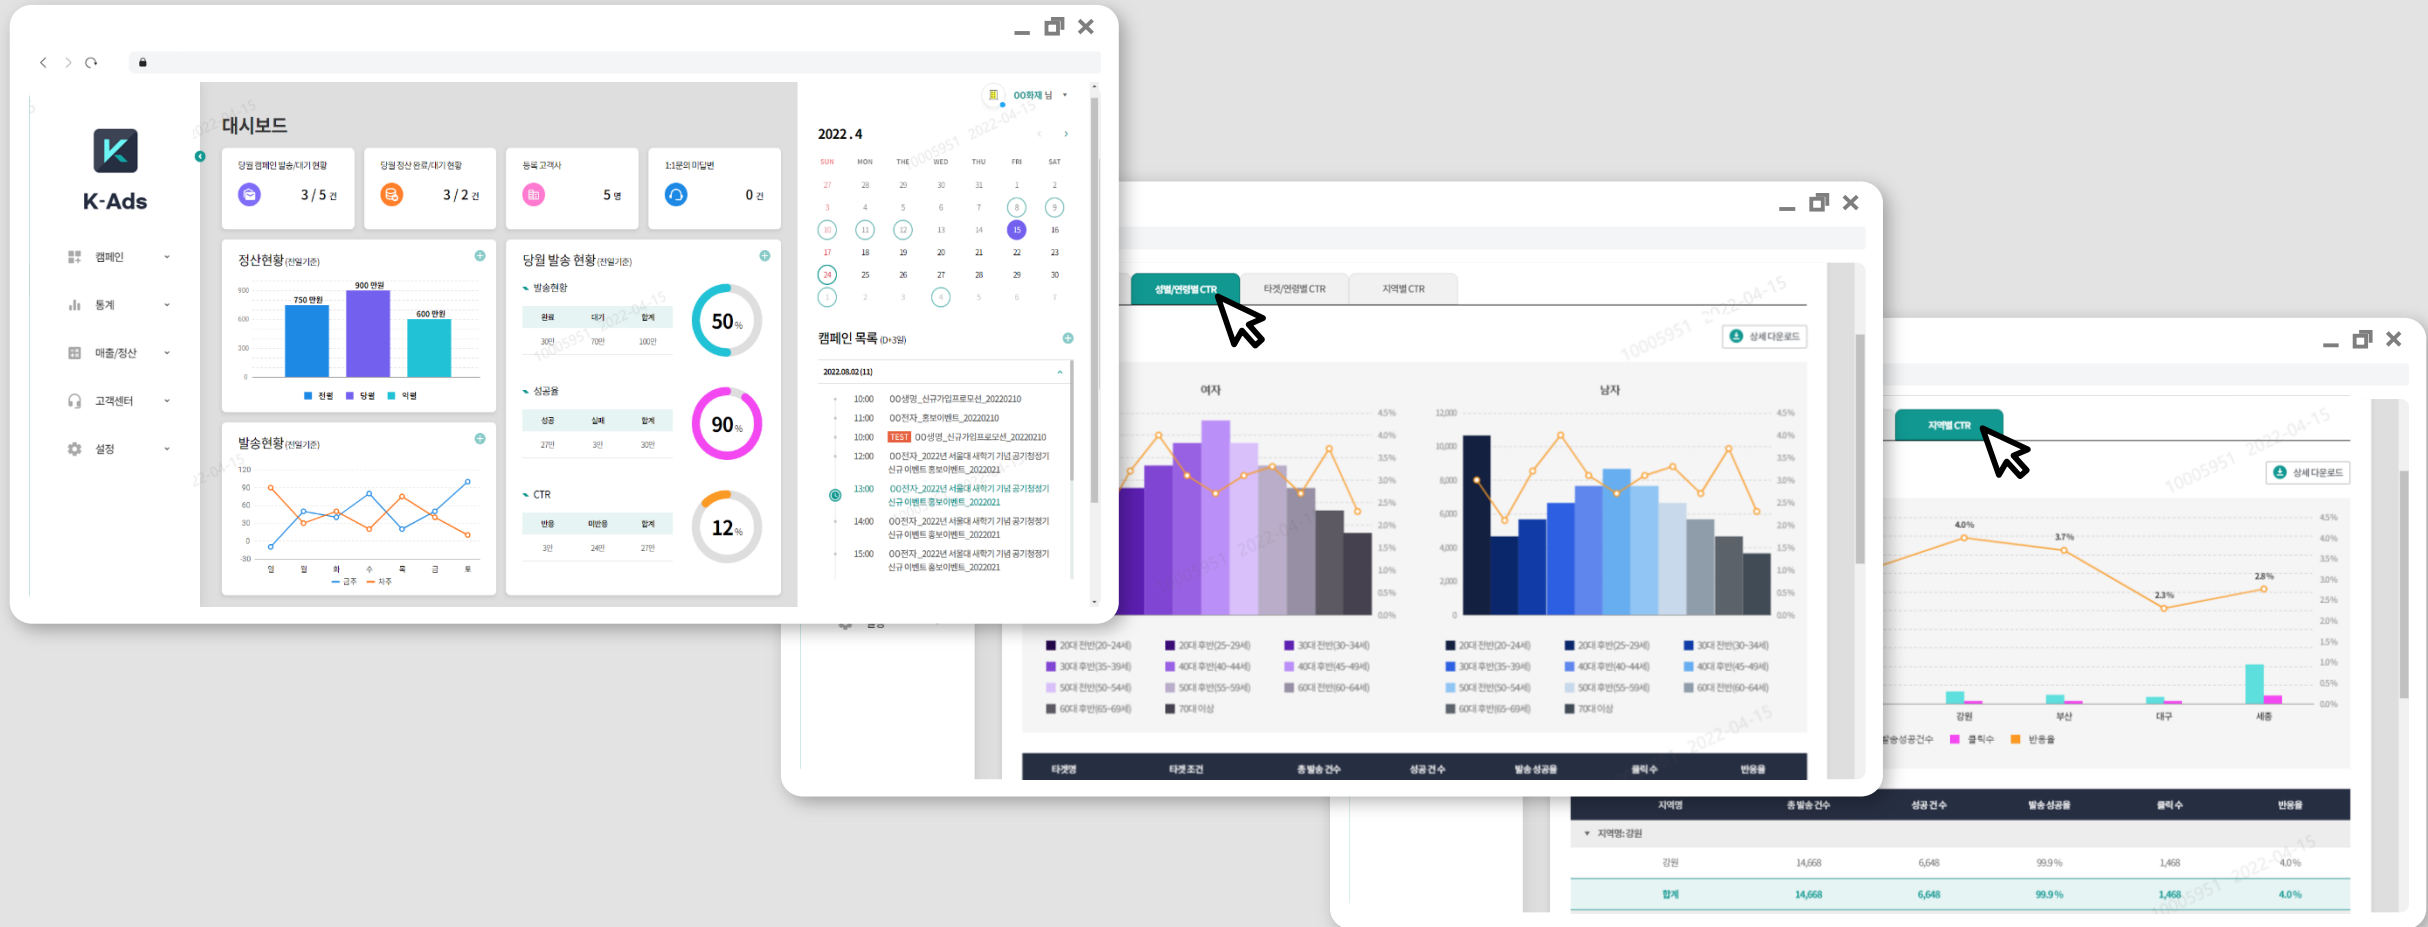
K-Ads

캠페인
통계
매출/정산
고객센터
설정

대시보드

당월 캠페인 발송/대기 현황 3 / 5 건
당월 정산 완료/대기 현황 3 / 2 건
등록 고객사 5 명
1:1문의 미답변 0 건

정산현황(전월기준)
900 만원
750 만원
600 만원
전월 당월 익월

당월 발송 현황(전월기준)
발송현황
완료 대기 합계
30만 70만 100만
50%
성공율
성공 실패 합계
27만 3만 30만
90%
CTR
반응 미반응 합계
3만 24만 27만
12%

발송현황(전월기준)
120 90 60 30 0 -30
일 월 화 수 목 금 토
금주 저주

00회계 님

2022 . 4
SUN MON THE WED THU FRI SAT
27 28 29 30 31 1 2
3 4 5 6 7 8 9
10 11 12 13 14 15 16
17 18 19 20 21 22 23
24 25 26 27 28 29 30
1 2 3 4 5 6 7

캠페인 목록 (D+3일)
2022.08.02 (11)
10:00 OO생명_신규가입프로모션_20220210
11:00 OO전자_홍보이벤트_20220210
10:00 TEST OO생명_신규가입프로모션_20220210
12:00 OO전자_2022년 서울대 새학기 기념 공기청정기 신규 이벤트 홍보이벤트_2022021
13:00 OO전자_2022년 서울대 새학기 기념 공기청정기 신규 이벤트 홍보이벤트_2022021
14:00 OO전자_2022년 서울대 새학기 기념 공기청정기 신규 이벤트 홍보이벤트_2022021
15:00 OO전자_2022년 서울대 새학기 기념 공기청정기 신규 이벤트 홍보이벤트_2022021

성별/연령별 CTR
타겟/연령별 CTR
지역별 CTR
상세다운로드
여자
남자
20대 전반(20-24세) 20대 후반(25-29세) 30대 전반(30-34세)
30대 후반(35-39세) 40대 후반(40-44세) 40대 후반(45-49세)
50대 전반(50-54세) 50대 후반(55-59세) 60대 전반(60-64세)
60대 후반(65-69세) 70대 이상

타겟명 타겟조건 총발송 건수 성공건수 발송성공율 클릭수 반응율

지역별 CTR
상세다운로드
4.0% 3.7% 2.3% 2.8%
강원 부산 대구 세종
발송성공건수 클릭수 반응율

| 지역명 | 총발송건수 | 성공건수 | 발송성공율 | 클릭수 | 반응율 |
|---|---|---|---|---|---|
| 지역명: 강원 | | | | | |
| 강원 | 14,668 | 6,648 | 99.9% | 1,468 | 4.0% |
| 합계 | 14,668 | 6,648 | 99.9% | 1,468 | 4.0% |